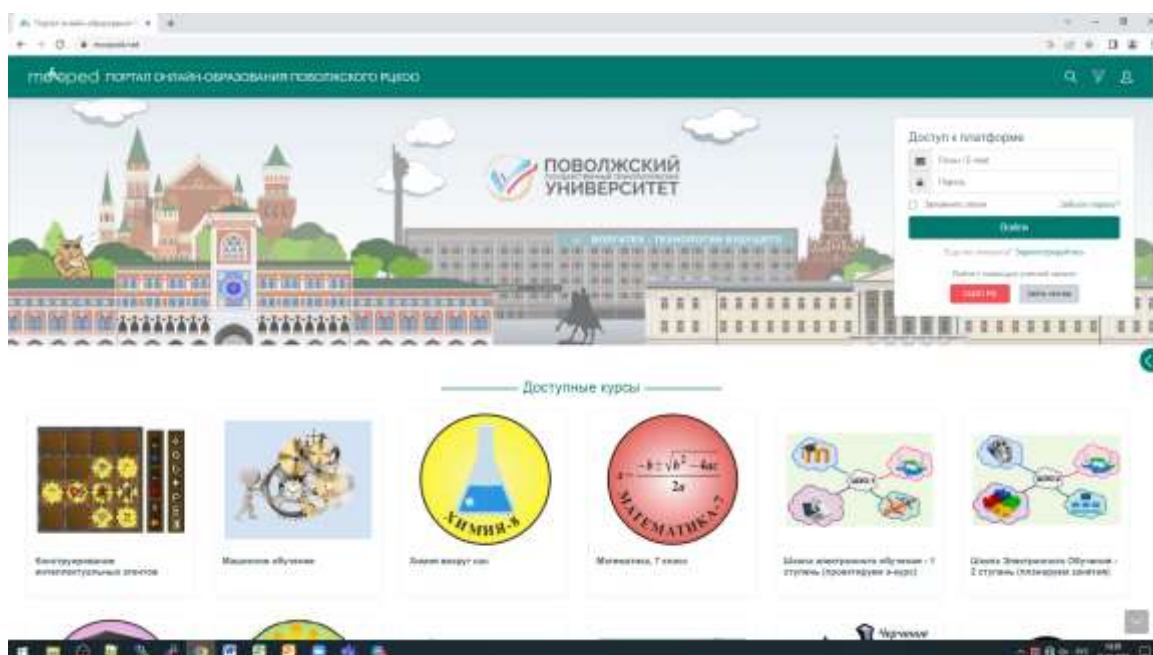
moped ПОРТАЛ ОНЛАЙН-ОБРАЗОВАНИЯ ПОВОЛЖСКОГО РЦВОО

ПОВОЛЖСКИЙ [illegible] УНИВЕРСИТЕТ

Доступ к платформе

Логин / E-mail

Пароль

Запомнить логин

Забыли пароль?

Войти

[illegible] Зарегистрируйтесь

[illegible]

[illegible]

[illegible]

Доступные курсы

$x=\frac{-b\pm\sqrt{b^2-4ac}}{2a}$

МАТЕМАТИКА-7

ХИМИЯ-8

Конструирование интеллектуальных агентов

Машинное обучение

Химия вокруг нас

Математика, 7 класс

Школа электронного обучения - 1 ступень (проектируем э-курс)

Школа Электронного Обучения - 2 ступень (планируем занятия)

Черчение